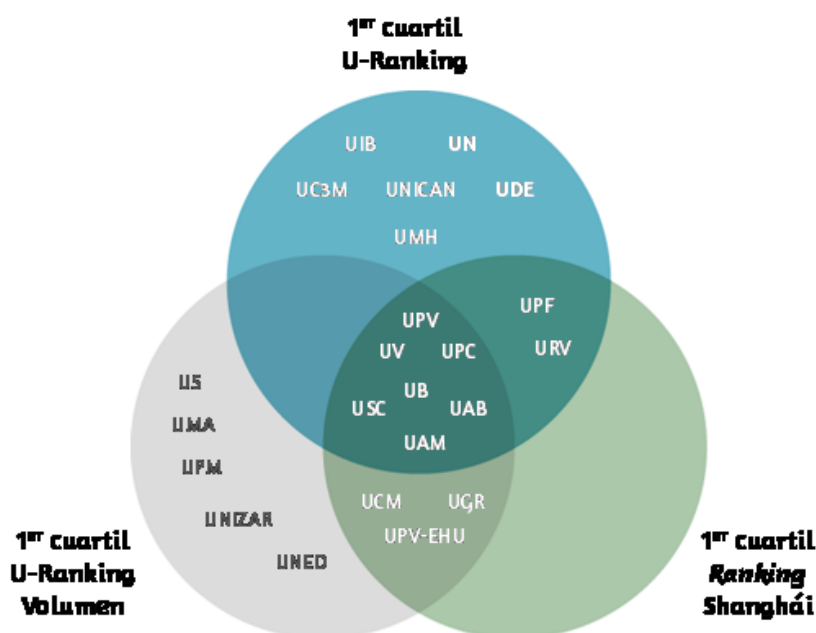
1$^{er}$ cuartil
U-Ranking

UIB
UN
UC3M
UNICAN
UDE
UMH

UPF
URV

UPV
UV
UPC
UB
USC
UAB
UAM

US
UMA
UPM
UNIZAR
UNED

UCM
UGR
UPV-EHU

1$^{er}$ cuartil
U-Ranking
Volumen

1$^{er}$ cuartil
Ranking
Shanghái